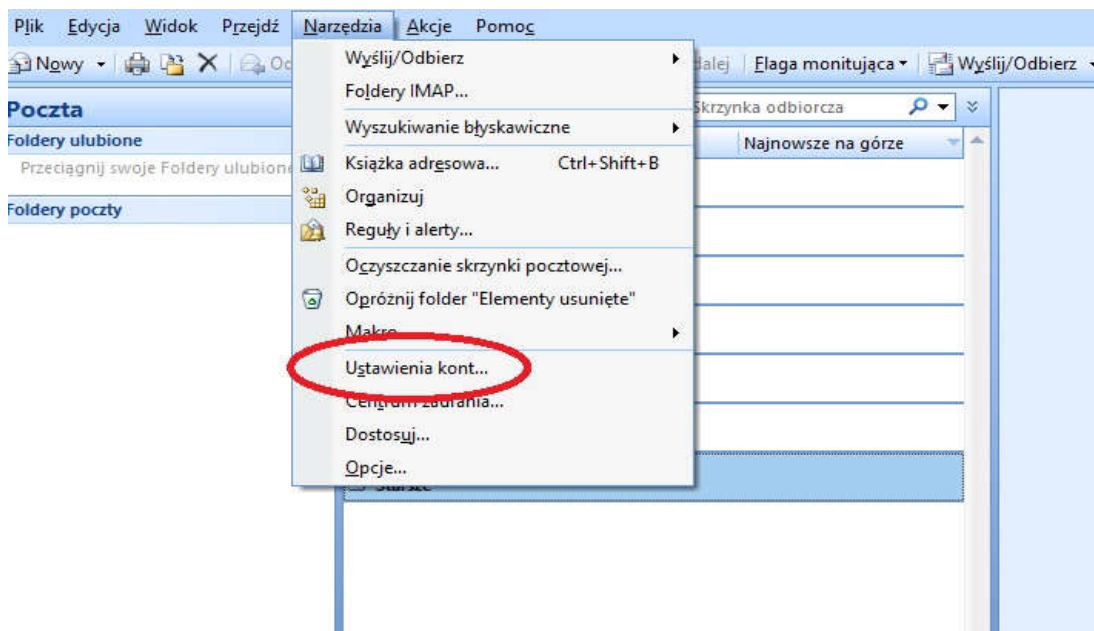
Plik Edycja Widok Przejdź Narzędzia Akcje Pomoc

Nowy | Oc | dalej | Flaga monitująca | Wyślij/Odbierz

Poczta
Foldery ulubione
Przeciągnij swoje Foldery ulubione
Foldery poczty

Skrzynka odbiorcza
Najnowsze na górze

Wyślij/Odbierz
Foldery IMAP...
Wyszukiwanie błyskawiczne
Książka adresowa... Ctrl+Shift+B
Organizuj
Reguły i alerty...
Oczyszczanie skrzynki pocztowej...
Opróżnij folder "Elementy usunięte"
Makro
Ustawienia kont...
Centrum zaufania...
Dostosuj...
Opcje...

Starsze